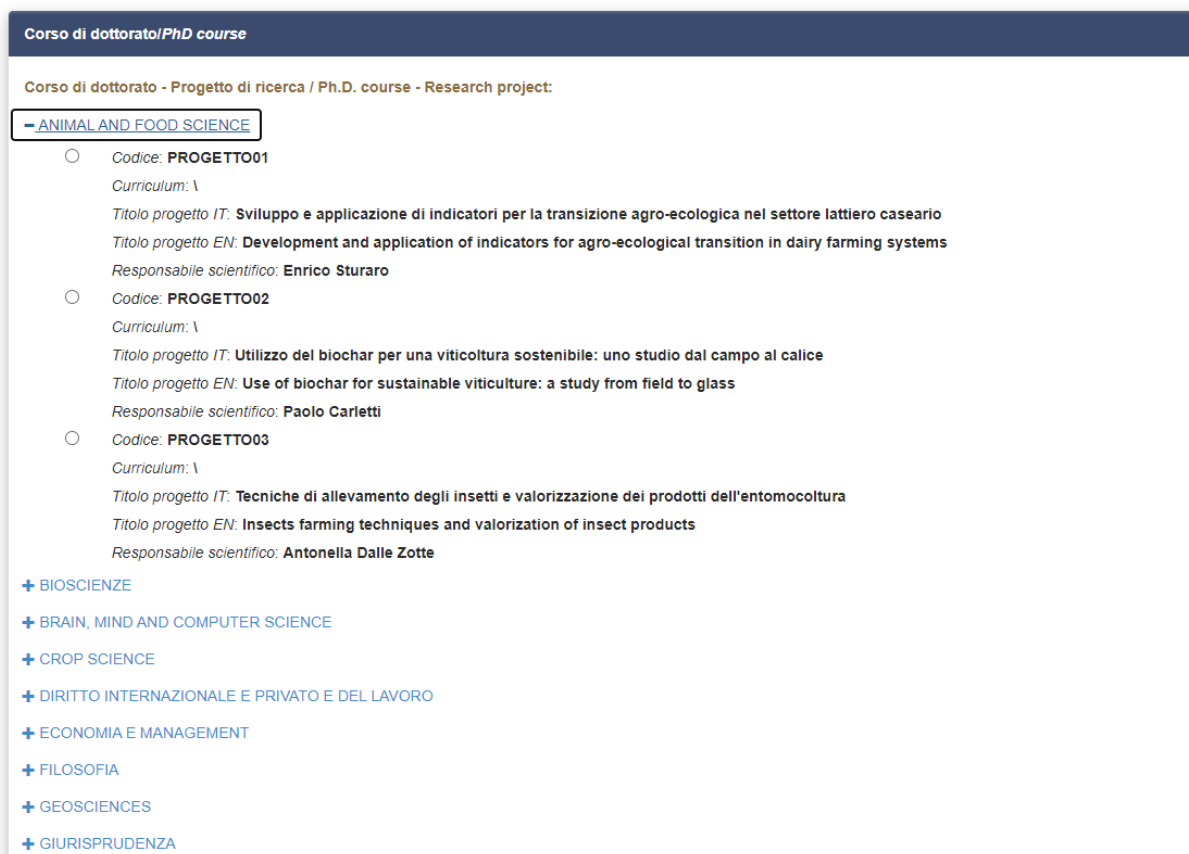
Corso di dottorato/PhD course

Corso di dottorato - Progetto di ricerca / Ph.D. course - Research project:

− ANIMAL AND FOOD SCIENCE

Codice: PROGETTO01
Curriculum: \
Titolo progetto IT: Sviluppo e applicazione di indicatori per la transizione agro-ecologica nel settore lattiero caseario
Titolo progetto EN: Development and application of indicators for agro-ecological transition in dairy farming systems
Responsabile scientifico: Enrico Sturaro

Codice: PROGETTO02
Curriculum: \
Titolo progetto IT: Utilizzo del biochar per una viticoltura sostenibile: uno studio dal campo al calice
Titolo progetto EN: Use of biochar for sustainable viticulture: a study from field to glass
Responsabile scientifico: Paolo Carletti

Codice: PROGETTO03
Curriculum: \
Titolo progetto IT: Tecniche di allevamento degli insetti e valorizzazione dei prodotti dell'entomocoltura
Titolo progetto EN: Insects farming techniques and valorization of insect products
Responsabile scientifico: Antonella Dalle Zotte

+ BIOSCIENZE
+ BRAIN, MIND AND COMPUTER SCIENCE
+ CROP SCIENCE
+ DIRITTO INTERNAZIONALE E PRIVATO E DEL LAVORO
+ ECONOMIA E MANAGEMENT
+ FILOSOFIA
+ GEOSCIENCES
+ GIURISPRUDENZA